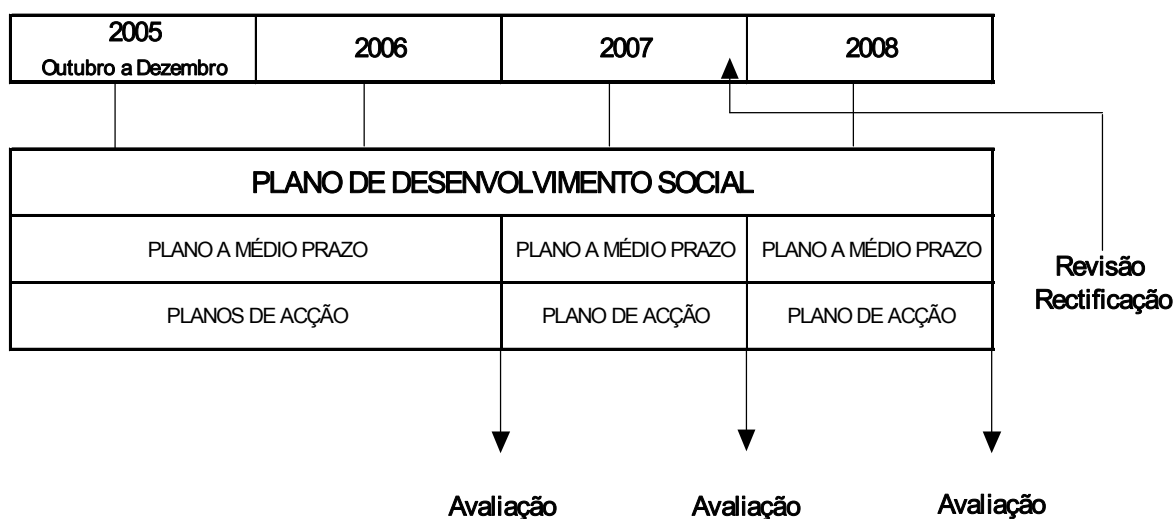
| 2005 Outubro a Dezembro | 2006 | 2007 | 2008 |
|---|---|---|---|

PLANO DE DESENVOLVIMENTO SOCIAL

| PLANO A MÉDIO PRAZO | PLANO A MÉDIO PRAZO | PLANO A MÉDIO PRAZO |
|---|---|---|
| PLANOS DE ACÇÃO | PLANO DE ACÇÃO | PLANO DE ACÇÃO |

Revisão
Rectificação

Avaliação
Avaliação
Avaliação